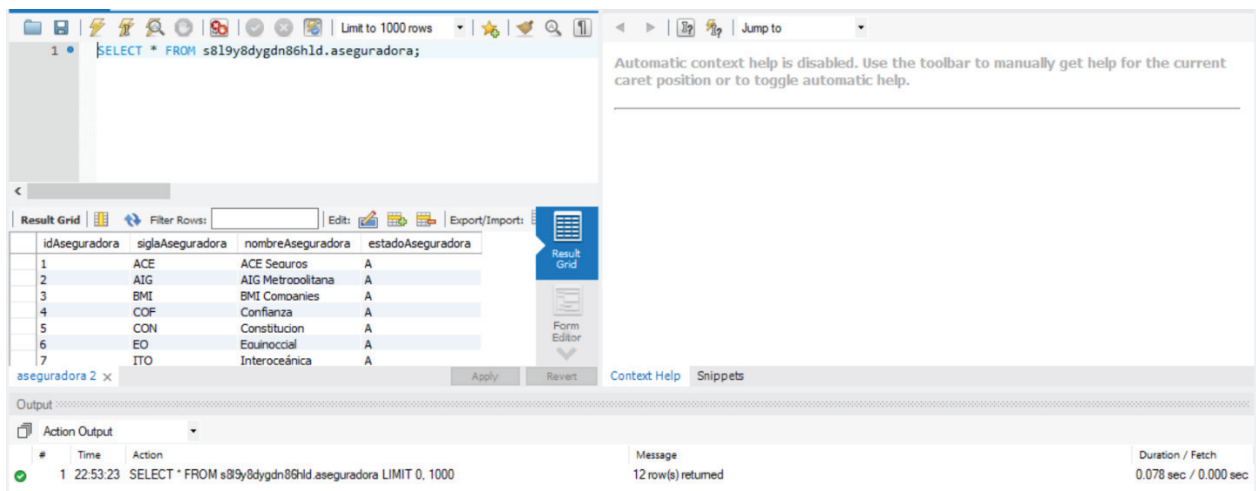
Limit to 1000 rows

Jump to

1 SELECT * FROM s8l9y8dygdn86hld.aseguradora;

Automatic context help is disabled. Use the toolbar to manually get help for the current caret position or to toggle automatic help.

Result Grid | Filter Rows: | Edit: | Export/Import:

| idAseguradora | siglaAseguradora | nombreAseguradora | estadoAseguradora |
|---|---|---|---|
| 1 | ACE | ACE Seguros | A |
| 2 | AIG | AIG Metropolitana | A |
| 3 | BMI | BMI Companies | A |
| 4 | COF | Confianza | A |
| 5 | CON | Constitucion | A |
| 6 | EO | Equinoccial | A |
| 7 | ITO | Interoceánica | A |

Result Grid

Form Editor

aseguradora 2 ×

Apply

Revert

Context Help Snippets

Output

Action Output

| # | Time | Action | Message | Duration / Fetch |
|---|---|---|---|---|
| 1 | 22:53:23 | SELECT * FROM s8l9y8dygdn86hld.aseguradora LIMIT 0, 1000 | 12 row(s) returned | 0.078 sec / 0.000 sec |